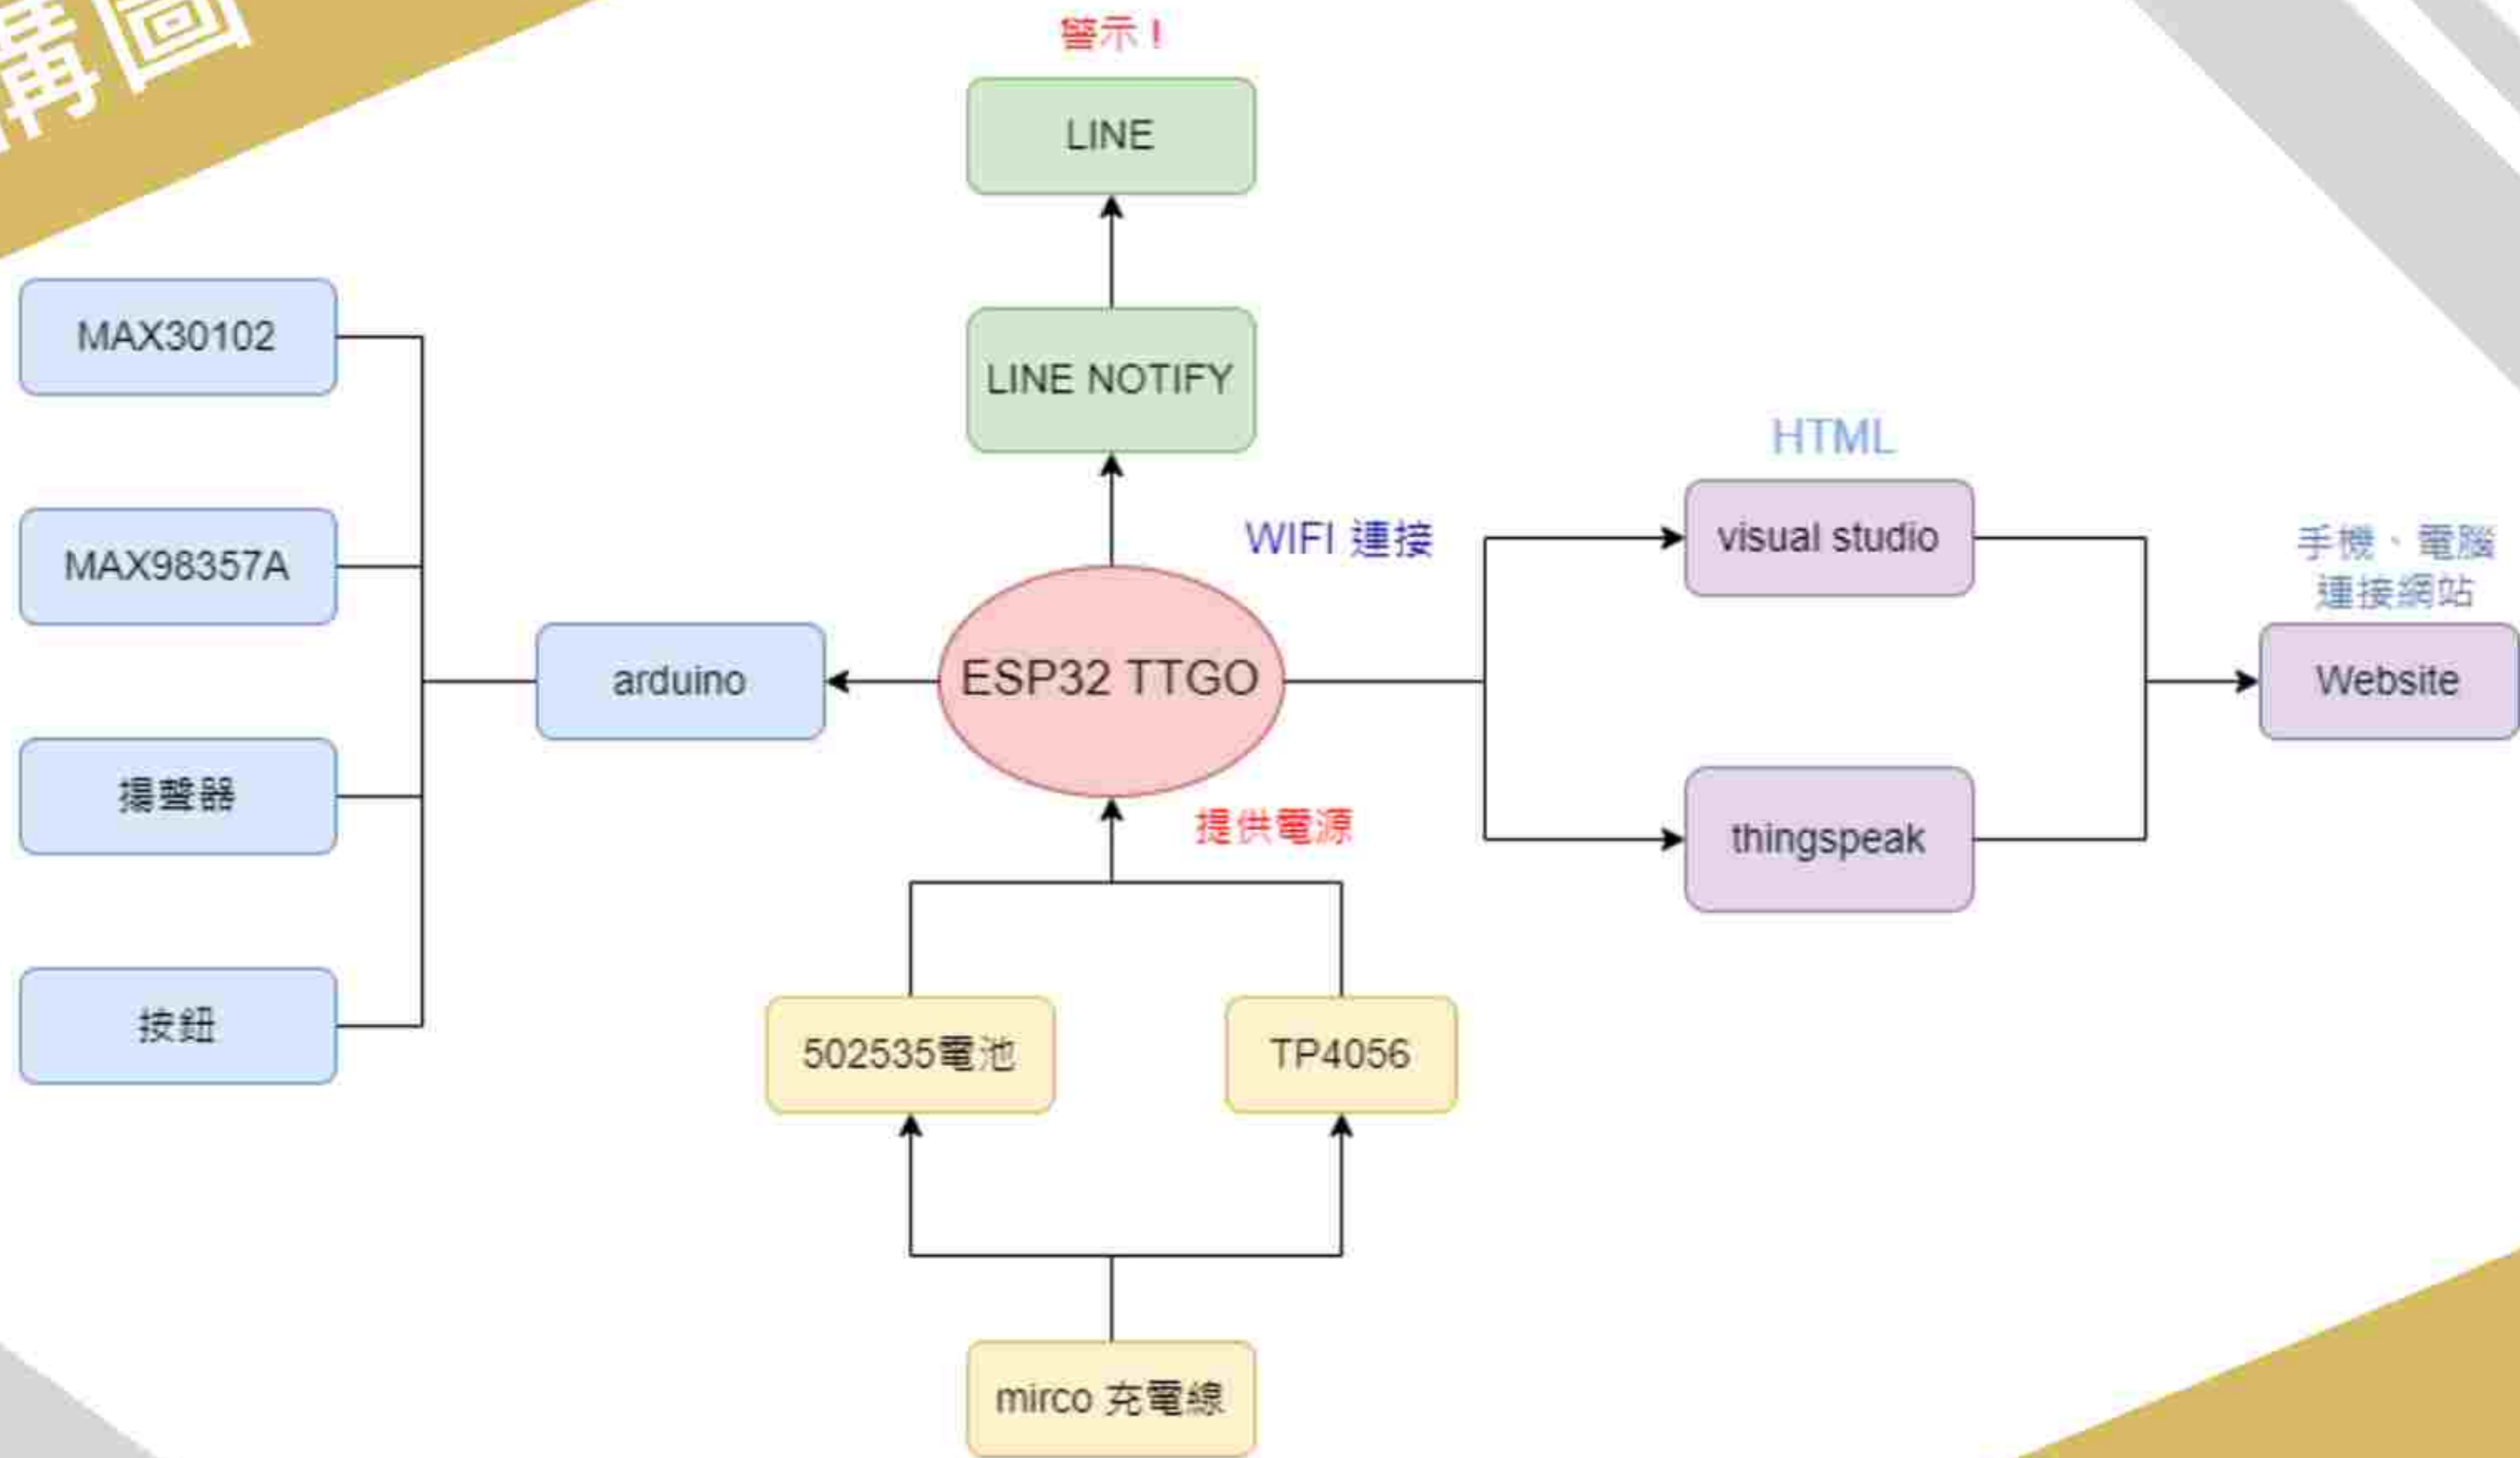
構圖

警示！

LINE

LINE NOTIFY

HTML

MAX30102

MAX98357A

揚聲器

按鈕

arduino

WIFI 連接

ESP32 TTGO

visual studio

thingspeak

手機、電腦連接網站

Website

提供電源

502535電池

TP4056

mirco 充電線